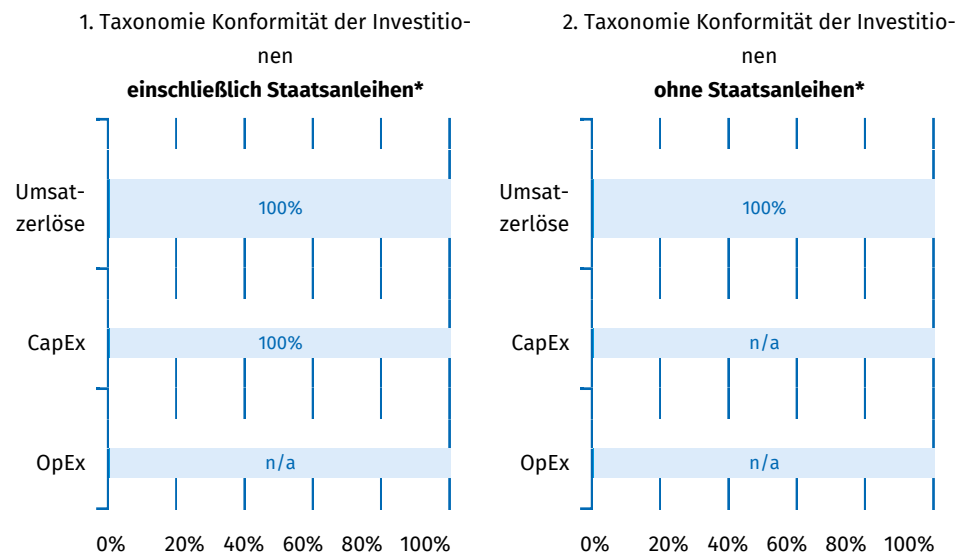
1. Taxonomie Konformität der Investitionen
**einschließlich Staatsanleihen***

Umsatzerlöse
100%

CapEx
100%

OpEx
n/a

0% 20% 40% 60% 80% 100%

2. Taxonomie Konformität der Investitionen
**ohne Staatsanleihen***

Umsatzerlöse
100%

CapEx
n/a

OpEx
n/a

0% 20% 40% 60% 80% 100%